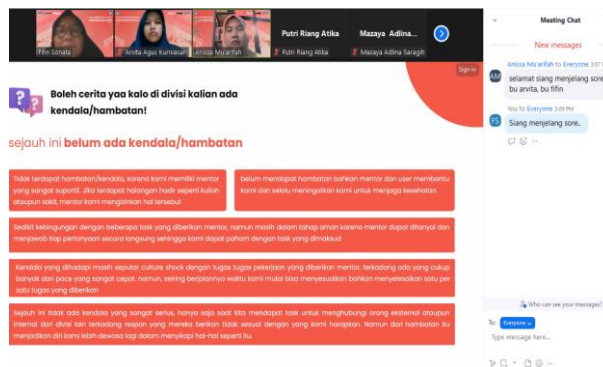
Fifin Sonata
Arvita Agus Kurniasari
Anissa Mu'arifah
Putri Riang Atika
Putri Riang Atika
Mazaya Adlina...
Mazaya Adlina Saragih

Sign in

Boleh cerita yaa kalo di divisi kalian ada kendala/hambatan!

sejauh ini belum ada kendala/hambatan

Tidak terdapat hambatan/kendala, karena kami memiliki mentor yang sangat suportif. Jika terdapat halangan hadir seperti kuliah ataupun sakit, mentor kami mengizinkan hal tersebut

belum mendapat hambatan bahkan mentor dan user membantu kami dan selalu mengingatkan kami untuk menjaga kesehatan.

Sedikit kebingungan dengan beberapa task yang diberikan mentor, namun masih dalam tahap aman karena mentor dapat ditanyai dan menjawab tiap pertanyaan secara langsung sehingga kami dapat pahom dengan task yang dimaksud

Kendala yang dihadapi masih seputar culture shock dengan tugas tugas pekerjaan yang diberikan mentor, terkadang ada yang cukup banyak dan pace yang sangat cepat. namun, seiring berjalannya waktu kami mulai bisa menyesuaikan bahkan menyelesaikan satu per satu tugas yang diberikan

Sejauh ini tidak ada kendala yang sangat serius, hanya saja saat kita mendapat task untuk menghubungi orang eksternal ataupun internal dari divisi lain terkadang respon yang mereka berikan tidak sesuai dengan yang kami harapkan. Namun dari hambatan itu menjadikan diri kami lebih dewasa lagi dalam menyikapi hal-hal seperti itu.

Meeting Chat

New messages

Anissa Mu'arifah to Everyone 3:07 PM
selamat siang menjelang sore bu arvita, bu fifin

You to Everyone 3:09 PM
Siang menjelang sore..

Who can see your messages?

To: Everyone

Type message here...